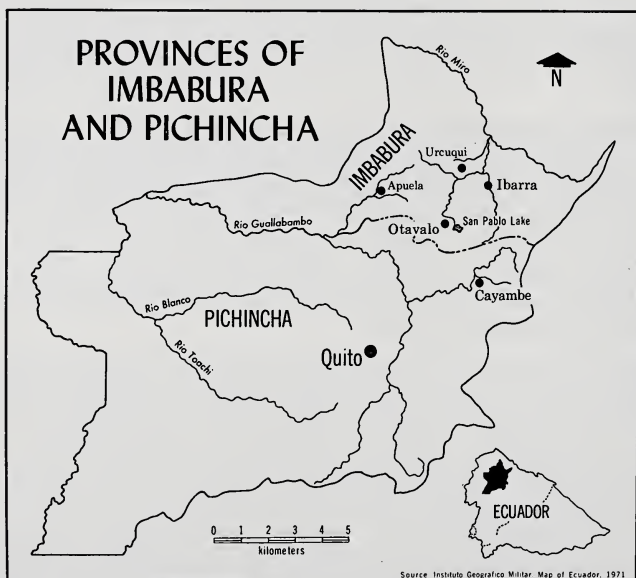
PROVINCES OF IMBABURA AND PICHINCHA

N

Rio Mira

IMBABURA

Urcuqui

Apuela

Ibarra

Rio Guallabambo

Otavalo

San Pablo Lake

Cayambe

Rio Blanco

PICHINCHA

Rio Toachi

Quito

ECUADOR

0 1 2 3 4 5
kilometers

Source: Instituto Geografico Militar. Map of Ecuador, 1971